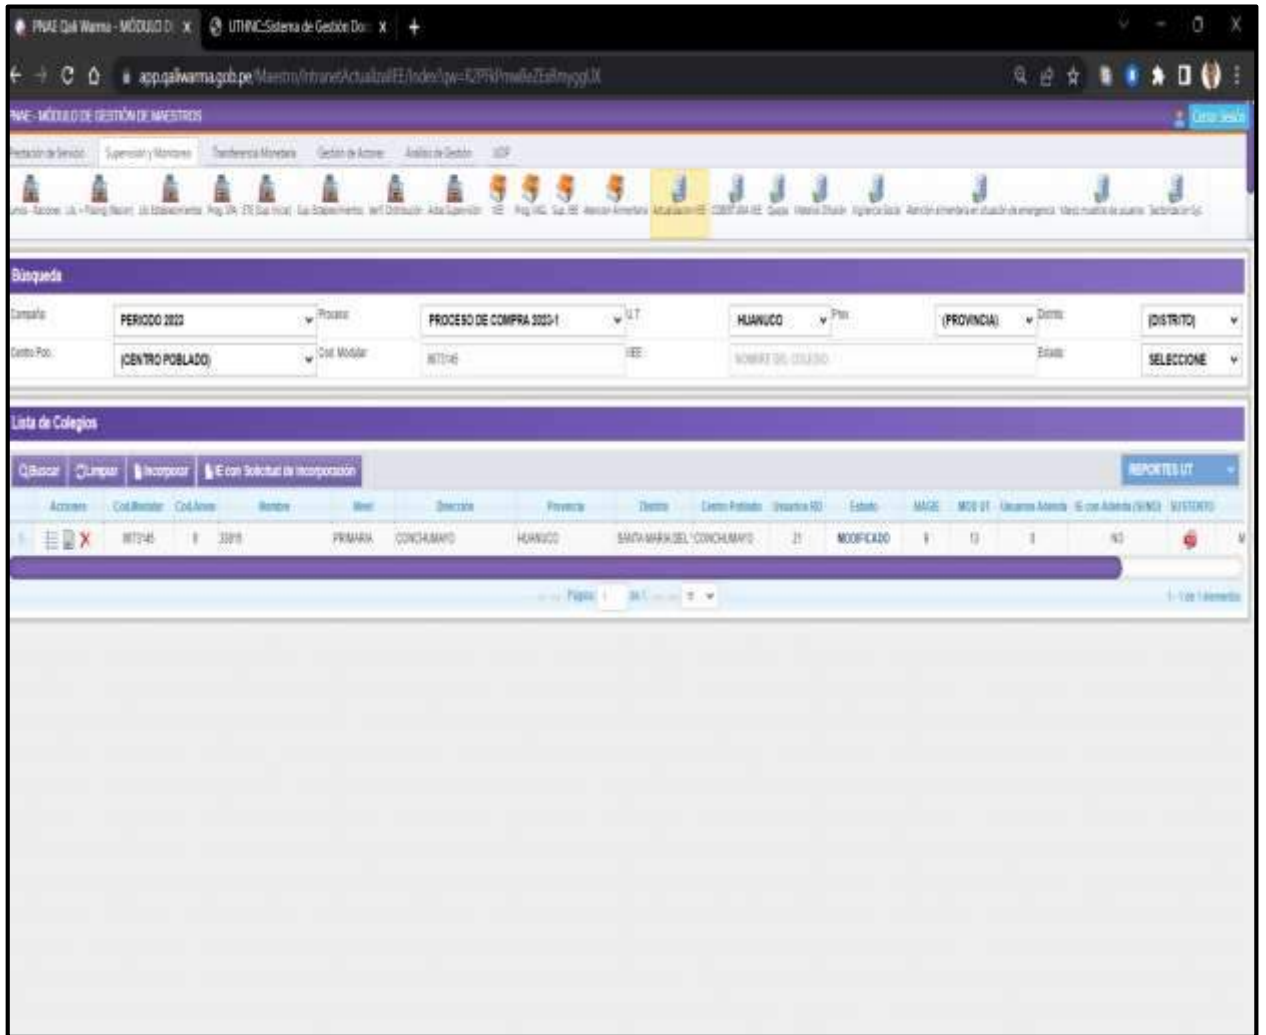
PNAE Qali Warma - MÓDULO D X   UTHNC:Sistema de Gestión Do: X   +

app.qaliwarma.gob.pe/Maestro/Intranet/ActualizaIEE/Index?pw=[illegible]

PNAE - MÓDULO DE GESTIÓN DE MAESTROS   Cerrar Sesión

Prestación de Servicio   Supervisión y Monitoreo   Transferencia Monetaria   Gestión de Actores   Análisis de Gestión   UOP

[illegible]   Actualización IIEE   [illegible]

Búsqueda

Campaña   PERIODO 2023   Proceso   PROCESO DE COMPRA 2023-1   U.T   HUANUCO   Prov.   (PROVINCIA)   Distrito   (DISTRITO)

Centro Pob.   (CENTRO POBLADO)   Cod. Modular   0673145   IIEE   NOMBRE DEL COLEGIO   Estado   SELECCIONE

Lista de Colegios

Buscar   Limpiar   Incorporar   IE con Solicitud de incorporación   REPORTES UT

| Acciones | Cod.Modular | Cod.Anexo | Nombre | Nivel | Dirección | Provincia | Distrito | Centro Poblado | Usuarios RD | Estado | MAGE | MOD UT | Usuarios Atiende | IE con Adenda (SI/NO) | SUSTENTO |
|---|---|---|---|---|---|---|---|---|---|---|---|---|---|---|---|
| | 0673145 | 0 | 32815 | PRIMARIA | CONCHUMAYO | HUANUCO | SANTA MARIA DEL VALLE | CONCHUMAYO | 21 | MODIFICADO | 0 | 13 | 0 | NO | |

Página 1 de 1   10

1 - 1 de 1 elementos